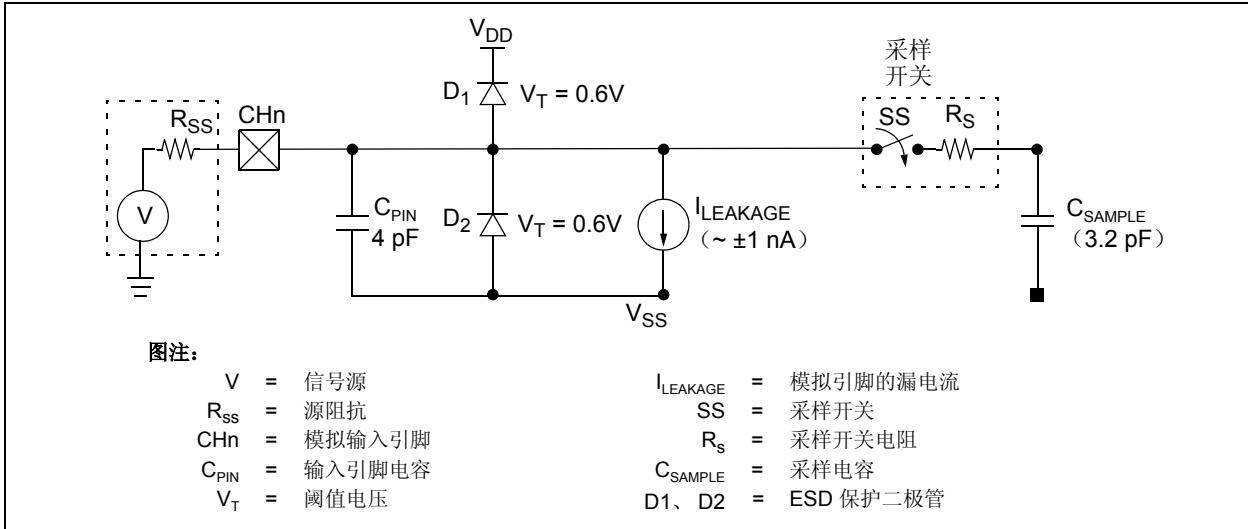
$V_{DD}$

采样开关

$D_1$ $V_T = 0.6V$

$R_{SS}$ CHn

SS $R_S$

V

$C_{PIN}$ 4 pF

$D_2$ $V_T = 0.6V$

$I_{LEAKAGE}$ （~ ±1 nA）

$C_{SAMPLE}$ （3.2 pF）

$V_{SS}$

图注：

| | | | | | |
|---|---|---|---|---|---|
| V | = | 信号源 | $I_{LEAKAGE}$ | = | 模拟引脚的漏电流 |
| $R_{ss}$ | = | 源阻抗 | SS | = | 采样开关 |
| CHn | = | 模拟输入引脚 | $R_s$ | = | 采样开关电阻 |
| $C_{PIN}$ | = | 输入引脚电容 | $C_{SAMPLE}$ | = | 采样电容 |
| $V_T$ | = | 阈值电压 | D1、D2 | = | ESD 保护二极管 |